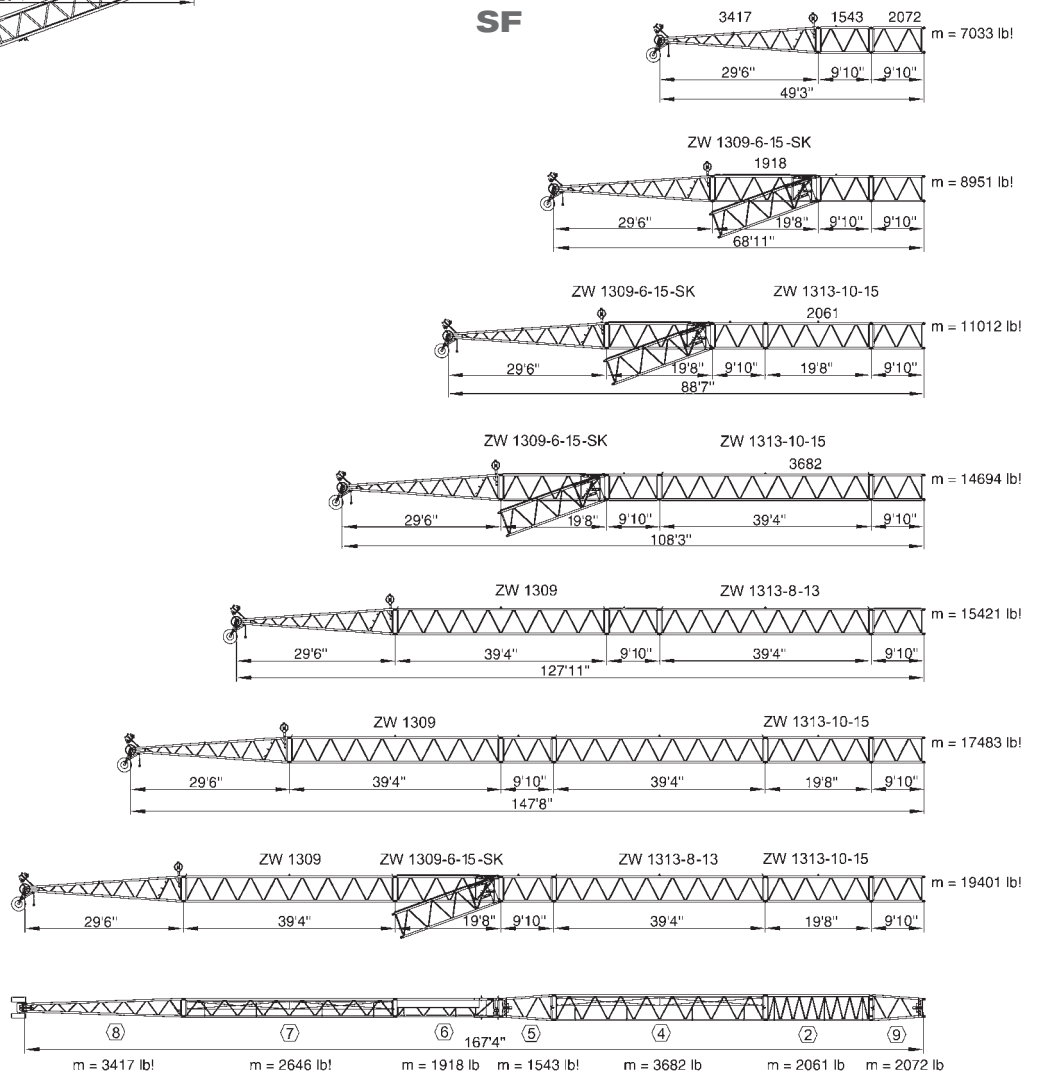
SF

3417 1543 2072
m = 7033 lb!
29'6" 9'10" 9'10"
49'3"

ZW 1309-6-15-SK
1918
m = 8951 lb!
29'6" 19'8" 9'10" 9'10"
68'11"

ZW 1309-6-15-SK ZW 1313-10-15
2061
m = 11012 lb!
29'6" 19'8" 9'10" 19'8" 9'10"
88'7"

ZW 1309-6-15-SK ZW 1313-10-15
3682
m = 14694 lb!
29'6" 19'8" 9'10" 39'4" 9'10"
108'3"

ZW 1309 ZW 1313-8-13
m = 15421 lb!
29'6" 39'4" 9'10" 39'4" 9'10"
127'11"

ZW 1309 ZW 1313-10-15
m = 17483 lb!
29'6" 39'4" 9'10" 39'4" 19'8" 9'10"
147'8"

ZW 1309 ZW 1309-6-15-SK ZW 1313-8-13 ZW 1313-10-15
m = 19401 lb!
29'6" 39'4" 19'8" 9'10" 39'4" 19'8" 9'10"

8 7 6 5 4 2 9
167'4"
m = 3417 lb! m = 2646 lb! m = 1918 lb m = 1543 lb! m = 3682 lb m = 2061 lb m = 2072 lb